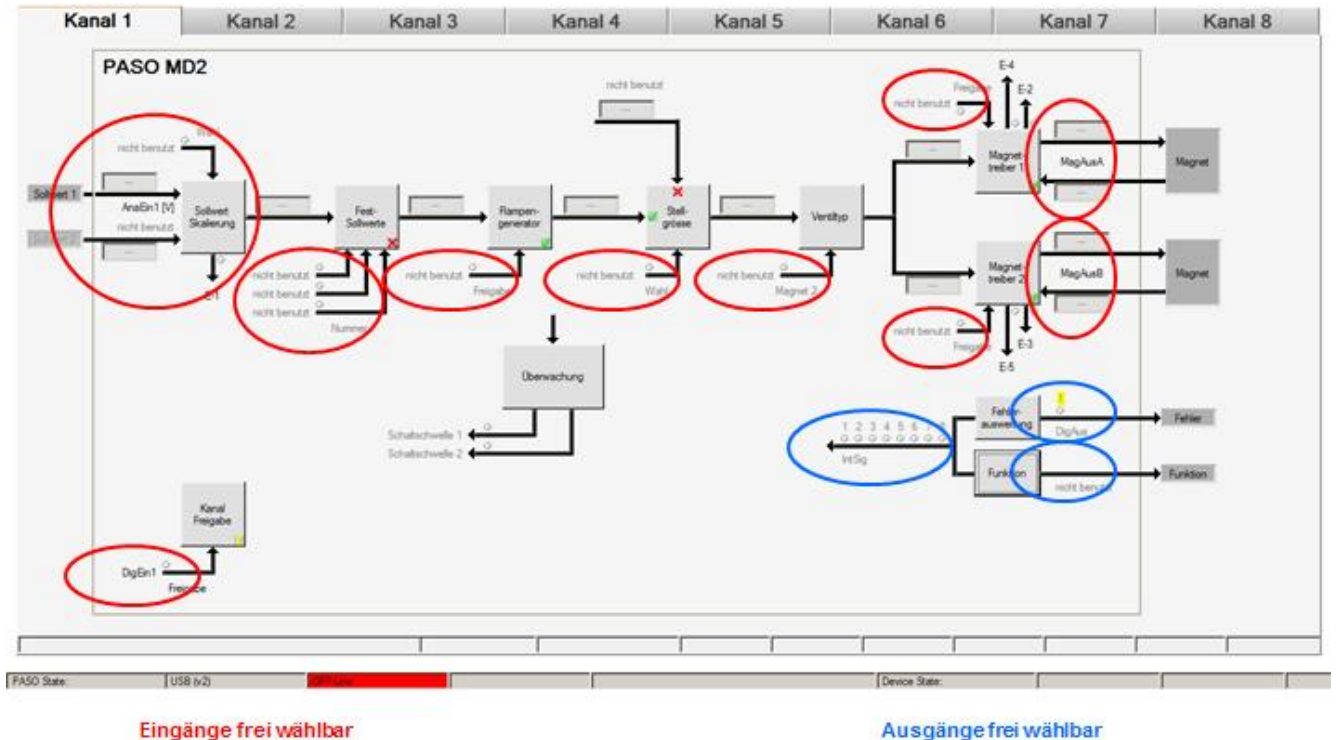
Kanal 1 | Kanal 2 | Kanal 3 | Kanal 4 | Kanal 5 | Kanal 6 | Kanal 7 | Kanal 8

PASO MD2

nicht benutzt
Wert
Sollwert 1
AnaEin1 [V]
nicht benutzt
Sollwert Skalierung
E-1
Fest-Sollwerte
nicht benutzt
nicht benutzt
nicht benutzt
Nummer
Rampen-generator
nicht benutzt
Freigabe
nicht benutzt
Stell-grösse
nicht benutzt
Wahl
Ventiltyp
nicht benutzt
Magnet 2
Überwachung
Schaltschwelle 1
Schaltschwelle 2
E-4
E-2
Freigabe
nicht benutzt
Magnet-treiber 1
MagAusA
Magnet
Magnet-treiber 2
MagAusB
Magnet
nicht benutzt
Freigabe
E-3
E-5
Fehler-auswertung
DigAus
Fehler
1 2 3 4 5 6 7 8
IntSig
Funktion
nicht benutzt
Funktion
Kanal Freigabe
DigEin1
Freigabe

PASO State: | USB (v2) | Off-Line | Device State:

Eingänge frei wählbar

Ausgänge frei wählbar